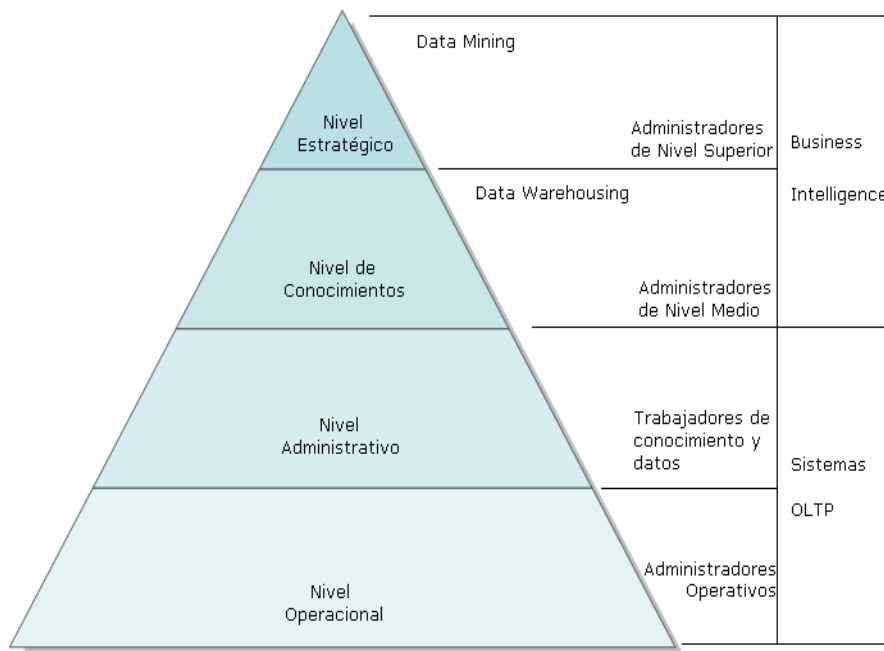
Data Mining

Nivel Estratégico

Administradores de Nivel Superior

Business

Intelligence

Data Warehousing

Nivel de Conocimientos

Administradores de Nivel Medio

Nivel Administrativo

Trabajadores de conocimiento y datos

Sistemas

OLTP

Nivel Operacional

Administradores Operativos